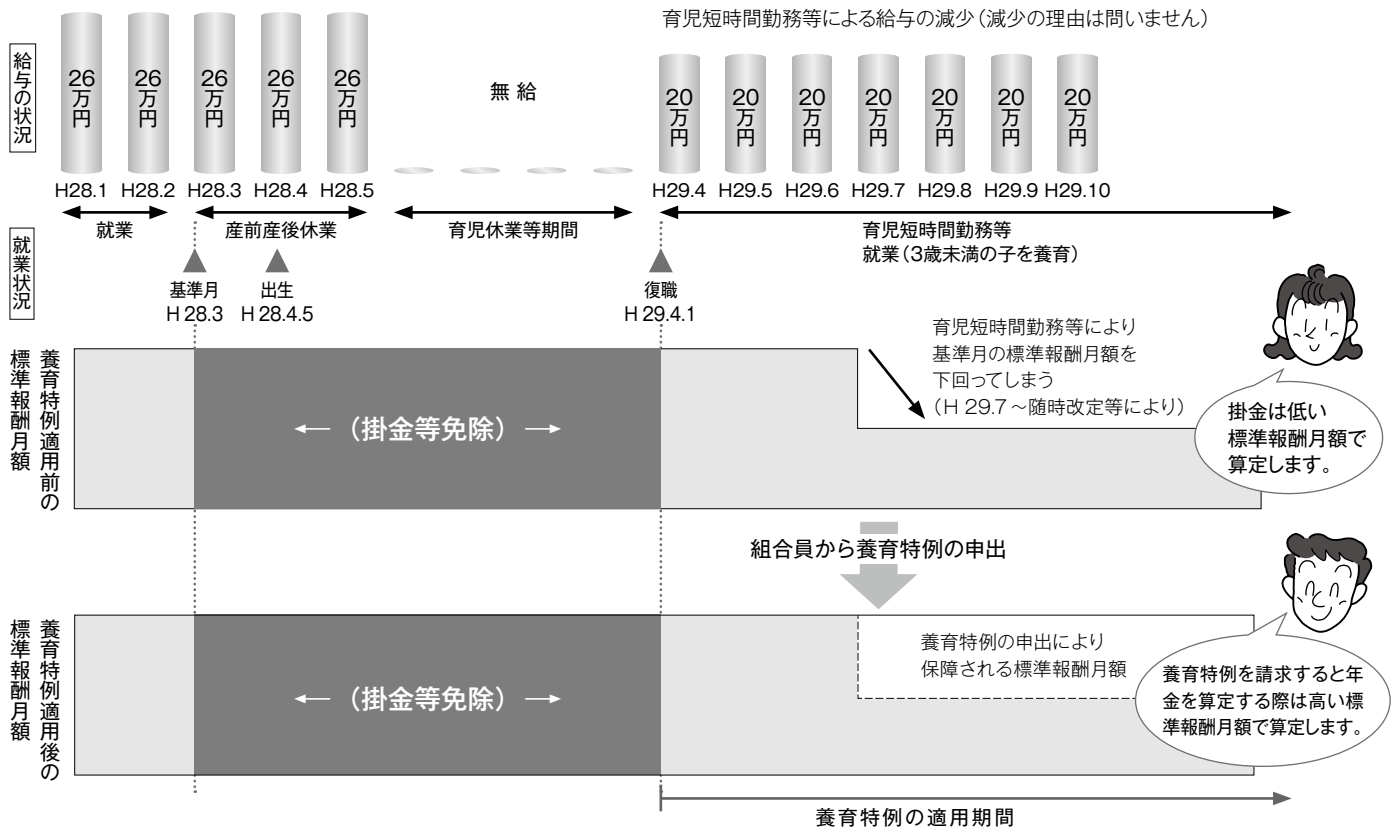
育児短時間勤務等による給与の減少（減少の理由は問いません）

給与の状況

26万円 26万円 26万円 26万円 26万円

無 給

20万円 20万円 20万円 20万円 20万円 20万円 20万円

H28.1 H28.2 H28.3 H28.4 H28.5 H29.4 H29.5 H29.6 H29.7 H29.8 H29.9 H29.10

就業状況

就業 産前産後休業 育児休業等期間 育児短時間勤務等 就業（3歳未満の子を養育）

基準月 H 28.3 出生 H 28.4.5 復職 H 29.4.1

養育特例適用前の標準報酬月額

←（掛金等免除）→

育児短時間勤務等により基準月の標準報酬月額を下回ってしまう（H 29.7 ～随時改定等により）

掛金は低い標準報酬月額で算定します。

組合員から養育特例の申出

養育特例適用後の標準報酬月額

←（掛金等免除）→

養育特例の申出により保障される標準報酬月額

養育特例を請求すると年金を算定する際は高い標準報酬月額で算定します。

養育特例の適用期間